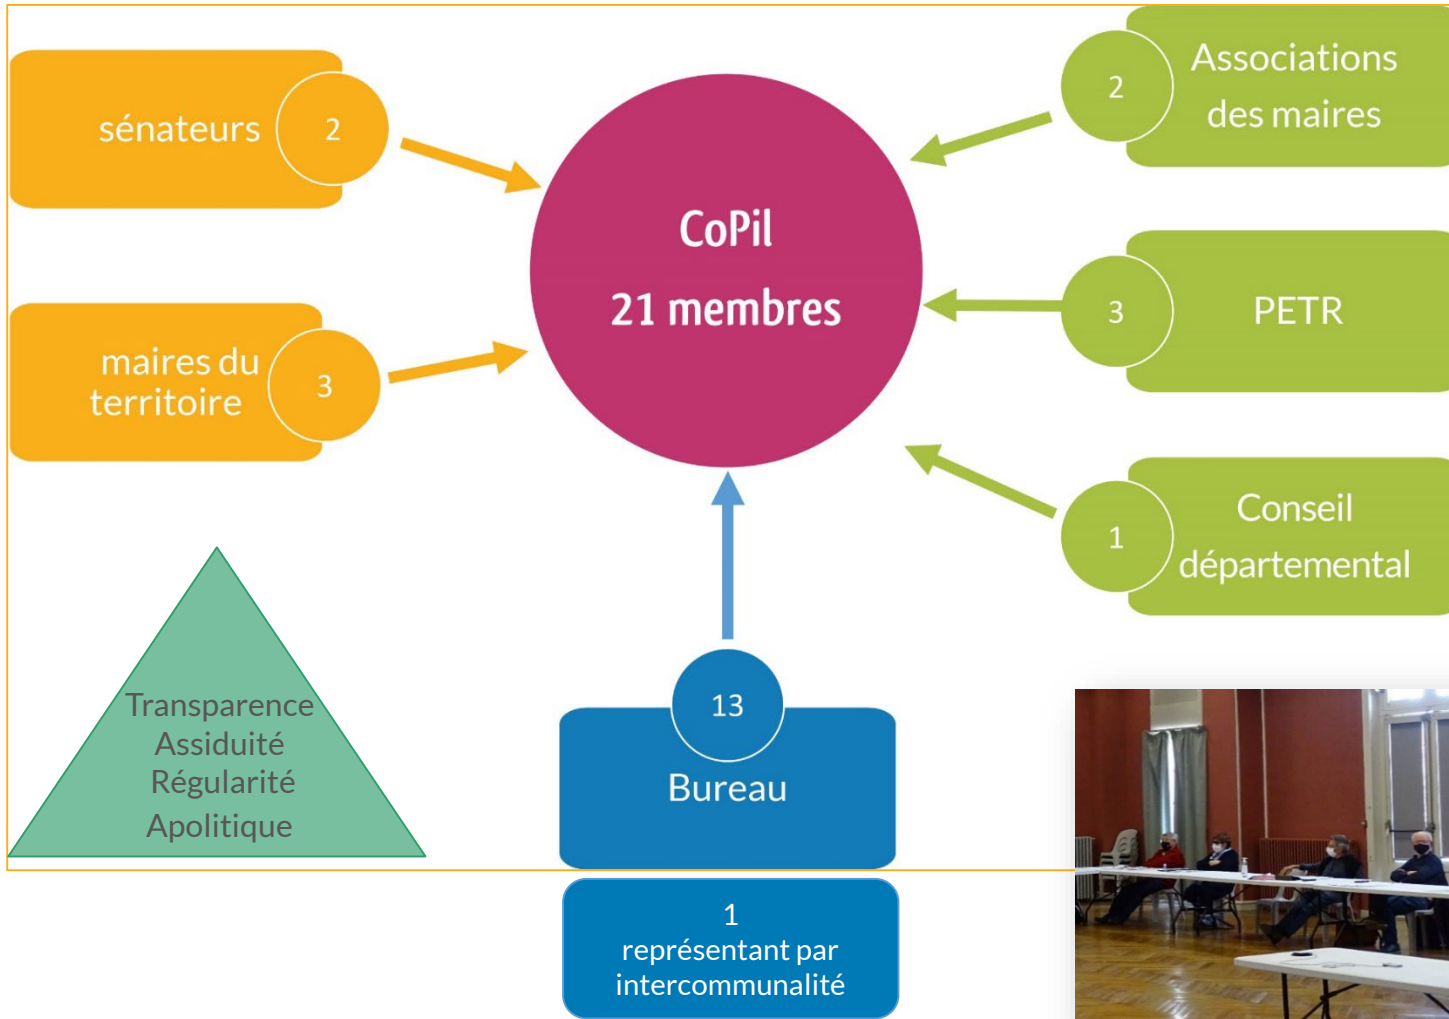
sénateurs 2

maires du territoire 3

CoPil
21 membres

2 Associations des maires

3 PETR

1 Conseil départemental

Transparence
Assiduité
Régularité
Apolitique

13
Bureau

1
représentant par intercommunalité